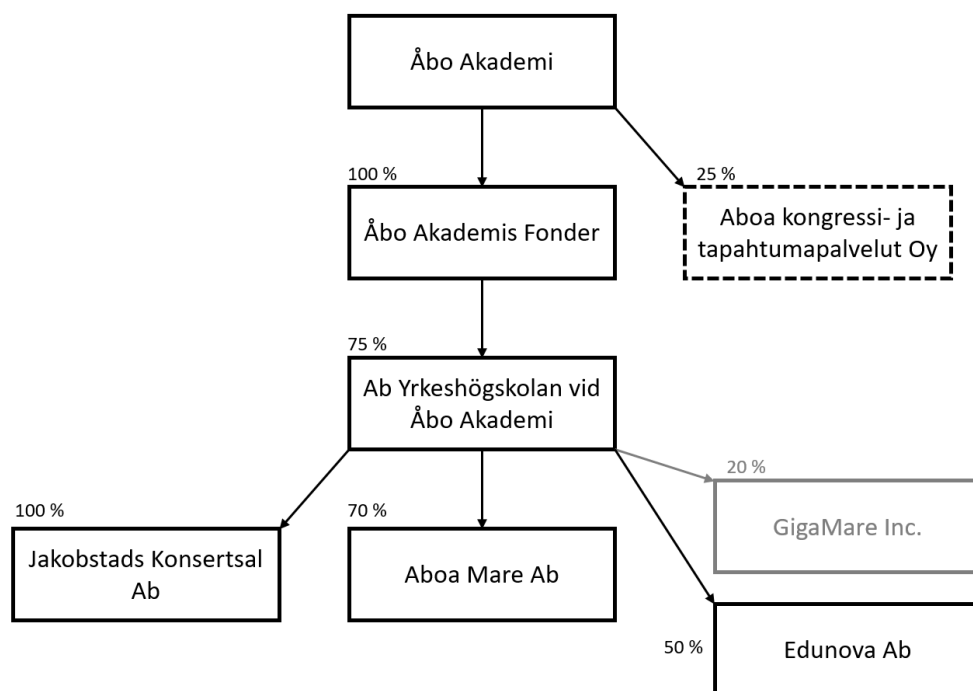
Åbo Akademi

100 %

Åbo Akademis Fonder

25 %

Aboa kongressi- ja tapahtumapalvelut Oy

75 %

Ab Yrkeshögskolan vid Åbo Akademi

20 %

GigaMare Inc.

100 %

Jakobstads Konsertsal Ab

70 %

Aboa Mare Ab

50 %

Edunova Ab